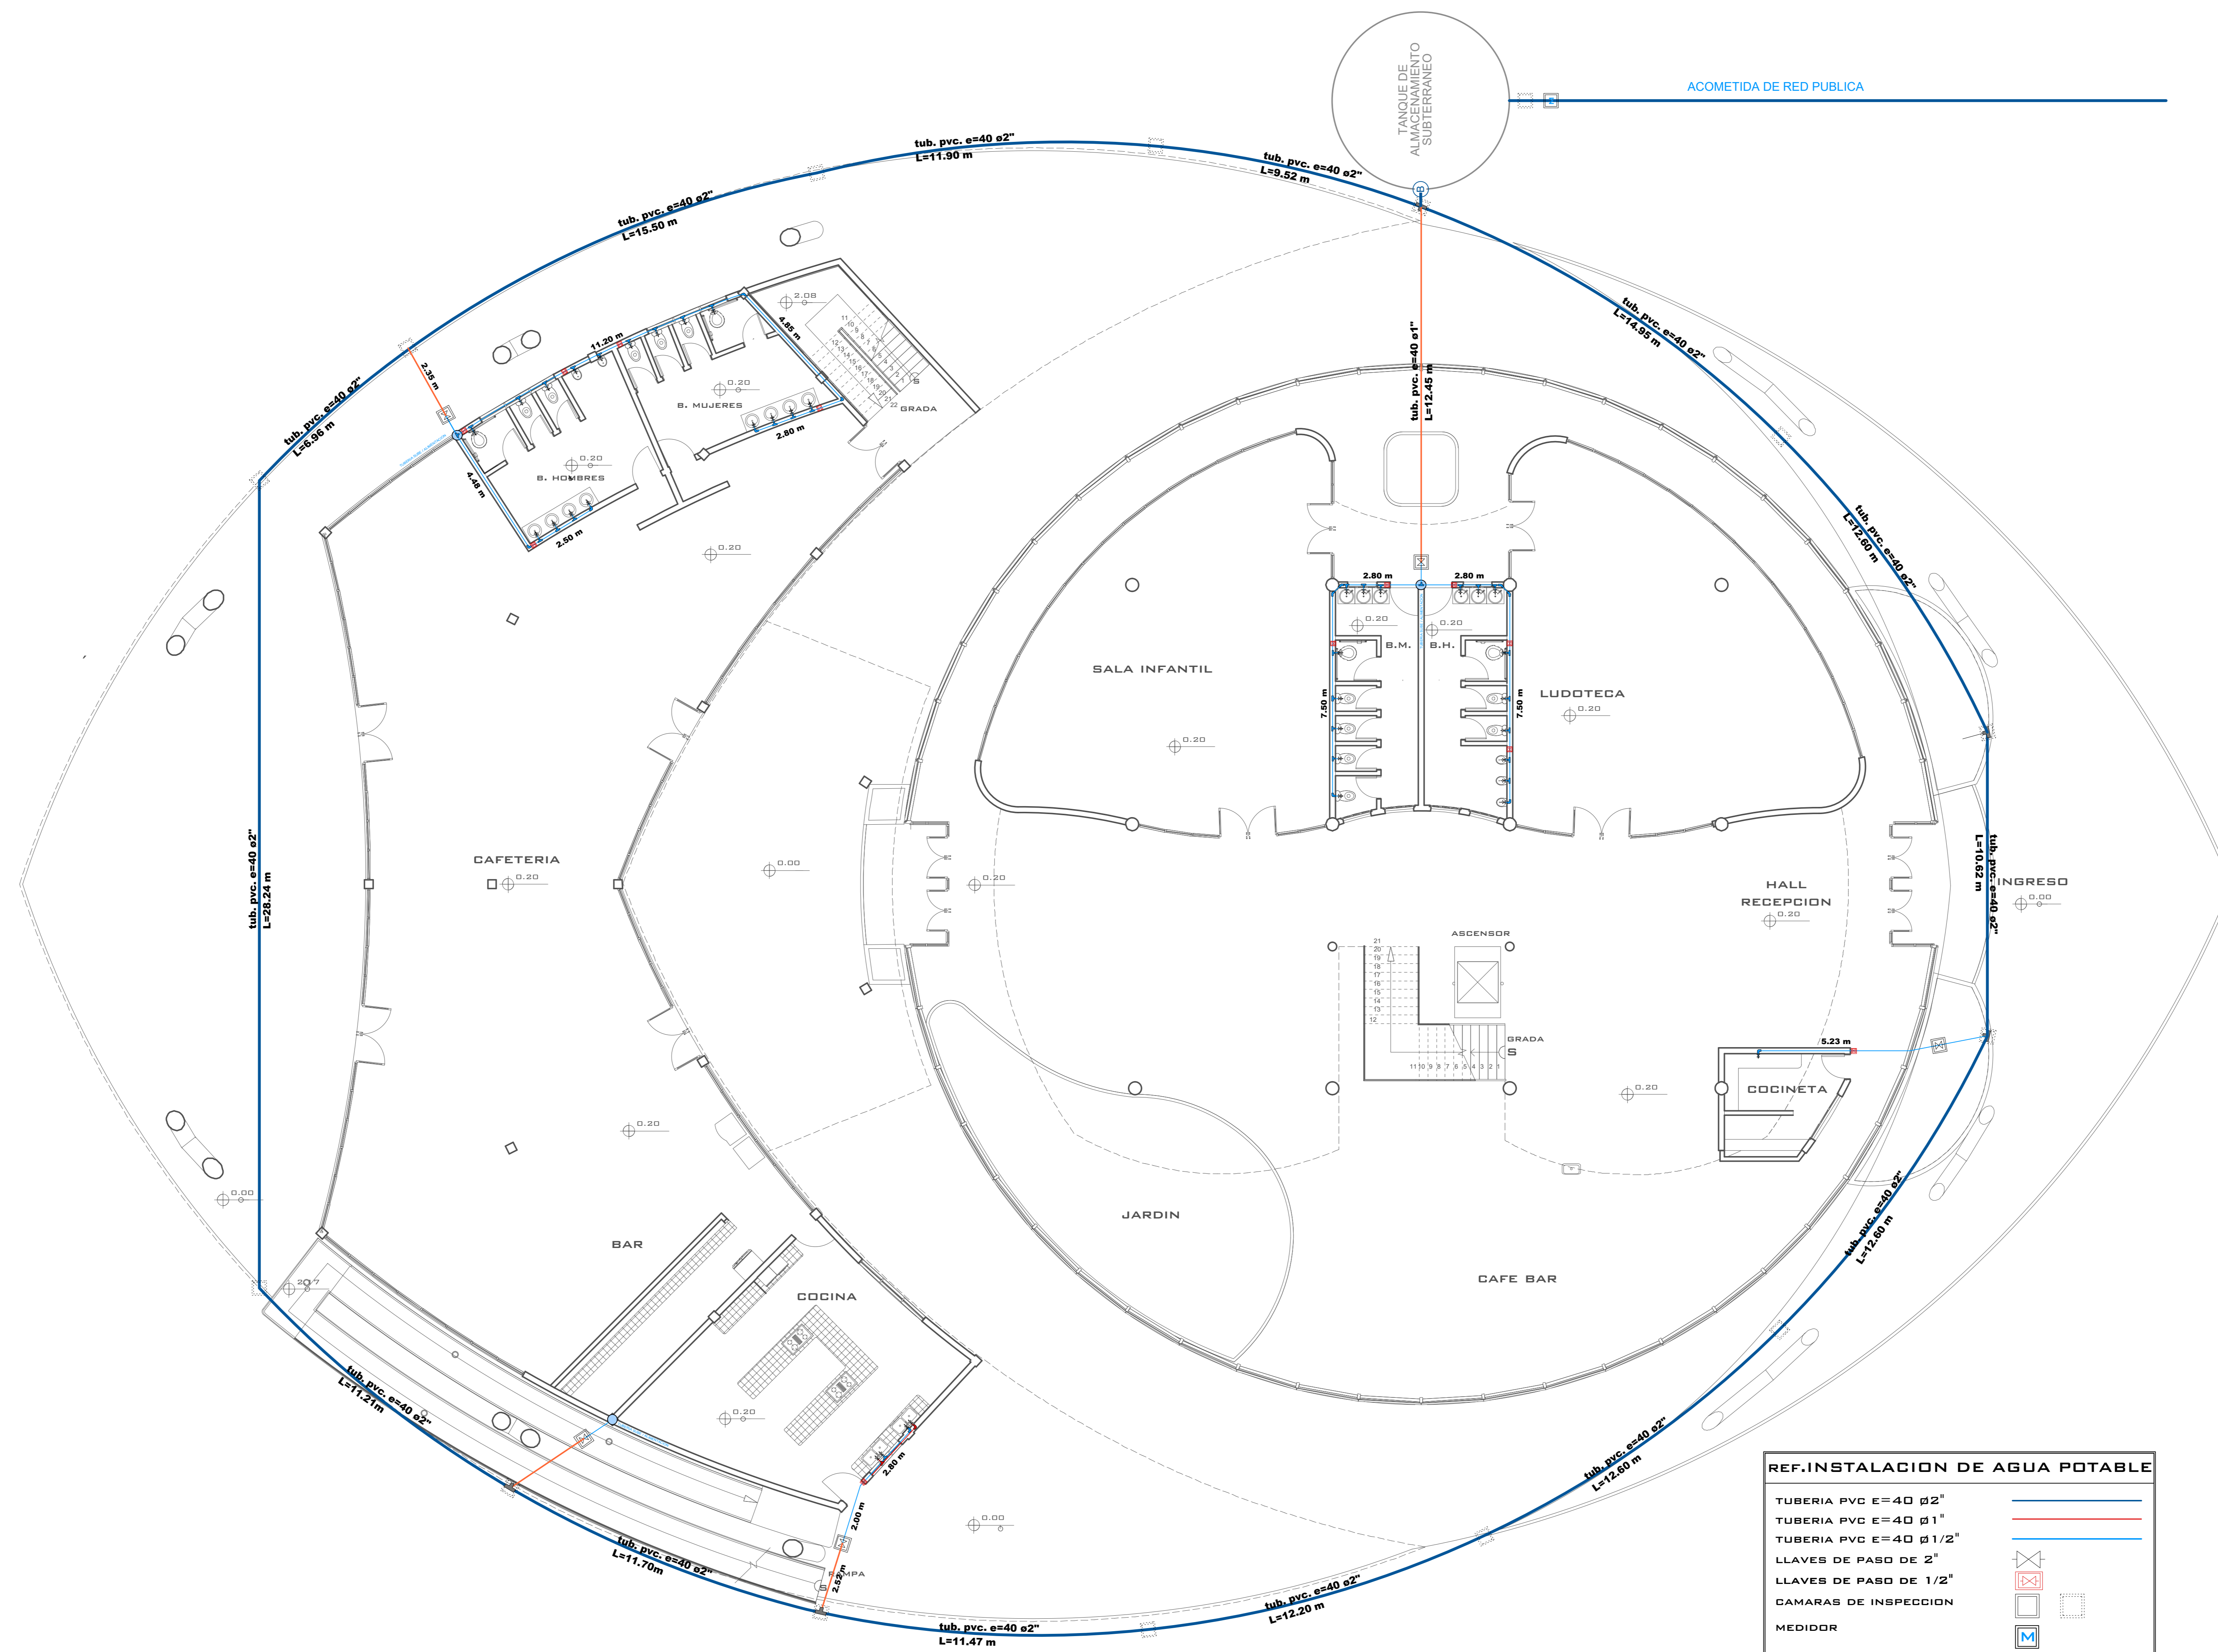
TANQUE DE ALMACENAMIENTO SUBTERRANEO

ACOMETIDA DE RED PUBLICA

tub. pvc. e=40 ø2"
L=11.90 m

tub. pvc. e=40 ø2"
L=9.52 m

tub. pvc. e=40 ø2"
L=15.50 m

tub. pvc. e=40 ø2"
L=14.95 m

tub. pvc. e=40 ø2"
L=6.96 m

tub. pvc. e=40 ø1"
L=12.45 m

tub. pvc. e=40 ø2"
L=12.60 m

2.08
11.20 m
4.85 m
2.35 m
0.20
B. MUJERES
GRADA
2.80 m
0.20
B. HOMBRES
4.48 m
2.50 m
0.20

2.80 m
2.80 m
0.20
0.20
B.M.
B.H.
SALA INFANTIL
LUDOTECA
0.20
7.50 m
7.50 m
0.20

tub. pvc. e=40 ø2"
L=28.24 m

CAFETERIA
0.20
0.00
0.20

L=10.62 m
tub. pvc. e=40 ø2"
INGRESO
0.00
HALL
RECEPCION
0.20

ASCENSOR
GRADA
S
5.23 m
COCINETA
0.20
0.20
0.00
JARDIN
BAR
COCINA
CAFE BAR
0.20

tub. pvc. e=40 ø2"
L=12.60 m

tub. pvc. e=40 ø2"
L=11.21m

2.80 m
2.00 m
2.52 m
RAMPA
0.00

tub. pvc. e=40 ø2"
L=11.70m

tub. pvc. e=40 ø2"
L=11.47 m

tub. pvc. e=40 ø2"
L=12.20 m

tub. pvc. e=40 ø2"
L=12.60 m

REF.INSTALACION DE AGUA POTABLE
TUBERIA PVC E=40 ø2"
TUBERIA PVC E=40 ø1"
TUBERIA PVC E=40 ø1/2"
LLAVES DE PASO DE 2"
LLAVES DE PASO DE 1/2"
CAMARAS DE INSPECCION
MEDIDOR
M